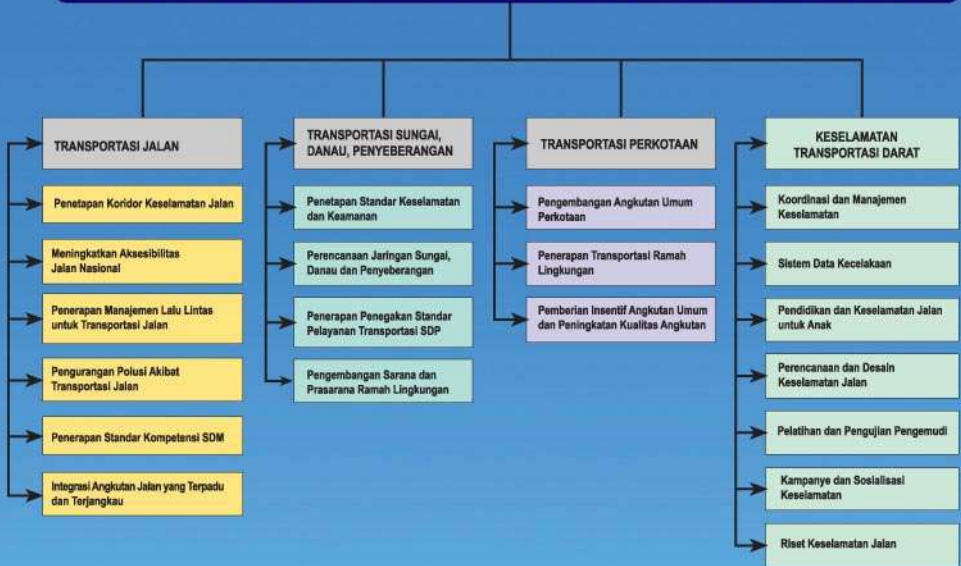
TRANSPORTASI JALAN

Penetapan Koridor Keselamatan Jalan

Meningkatkan Aksesibilitas Jalan Nasional

Penerapan Manajemen Lalu Lintas untuk Transportasi Jalan

Pengurangan Polusi Akibat Transportasi Jalan

Penerapan Standar Kompetensi SDM

Integrasi Angkutan Jalan yang Terpadu dan Terjangkau

TRANSPORTASI SUNGAI, DANAU, PENYEBERANGAN

Penetapan Standar Keselamatan dan Keamanan

Perencanaan Jaringan Sungai, Danau dan Penyeberangan

Penerapan Penegakan Standar Pelayanan Transportasi SDP

Pengembangan Sarana dan Prasarana Ramah Lingkungan

TRANSPORTASI PERKOTAAN

Pengembangan Angkutan Umum Perkotaan

Penerapan Transportasi Ramah Lingkungan

Pemberian Insentif Angkutan Umum dan Peningkatan Kualitas Angkutan

KESELAMATAN TRANSPORTASI DARAT

Koordinasi dan Manajemen Keselamatan

Sistem Data Kecelakaan

Pendidikan dan Keselamatan Jalan untuk Anak

Perencanaan dan Desain Keselamatan Jalan

Pelatihan dan Pengujian Pengemudi

Kampanye dan Sosialisasi Keselamatan

Riset Keselamatan Jalan